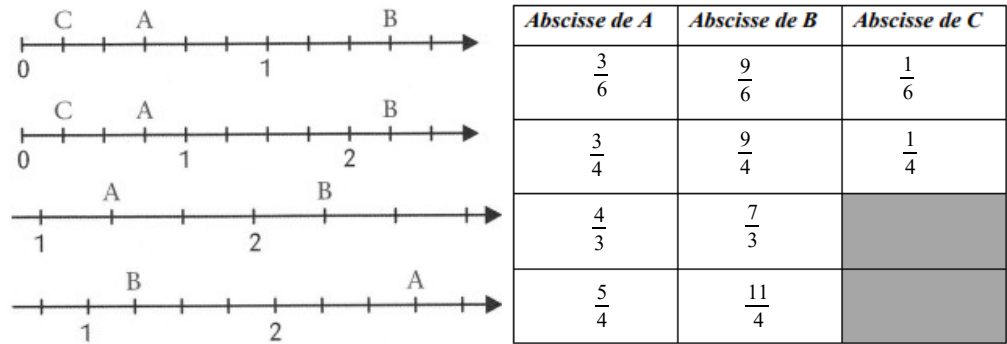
C A B
0 1

C A B
0 1 2

A B
1 2

B A
1 2

| Abscisse de A | Abscisse de B | Abscisse de C |
|---|---|---|
| $\frac{3}{6}$ | $\frac{9}{6}$ | $\frac{1}{6}$ |
| $\frac{3}{4}$ | $\frac{9}{4}$ | $\frac{1}{4}$ |
| $\frac{4}{3}$ | $\frac{7}{3}$ | |
| $\frac{5}{4}$ | $\frac{11}{4}$ | |